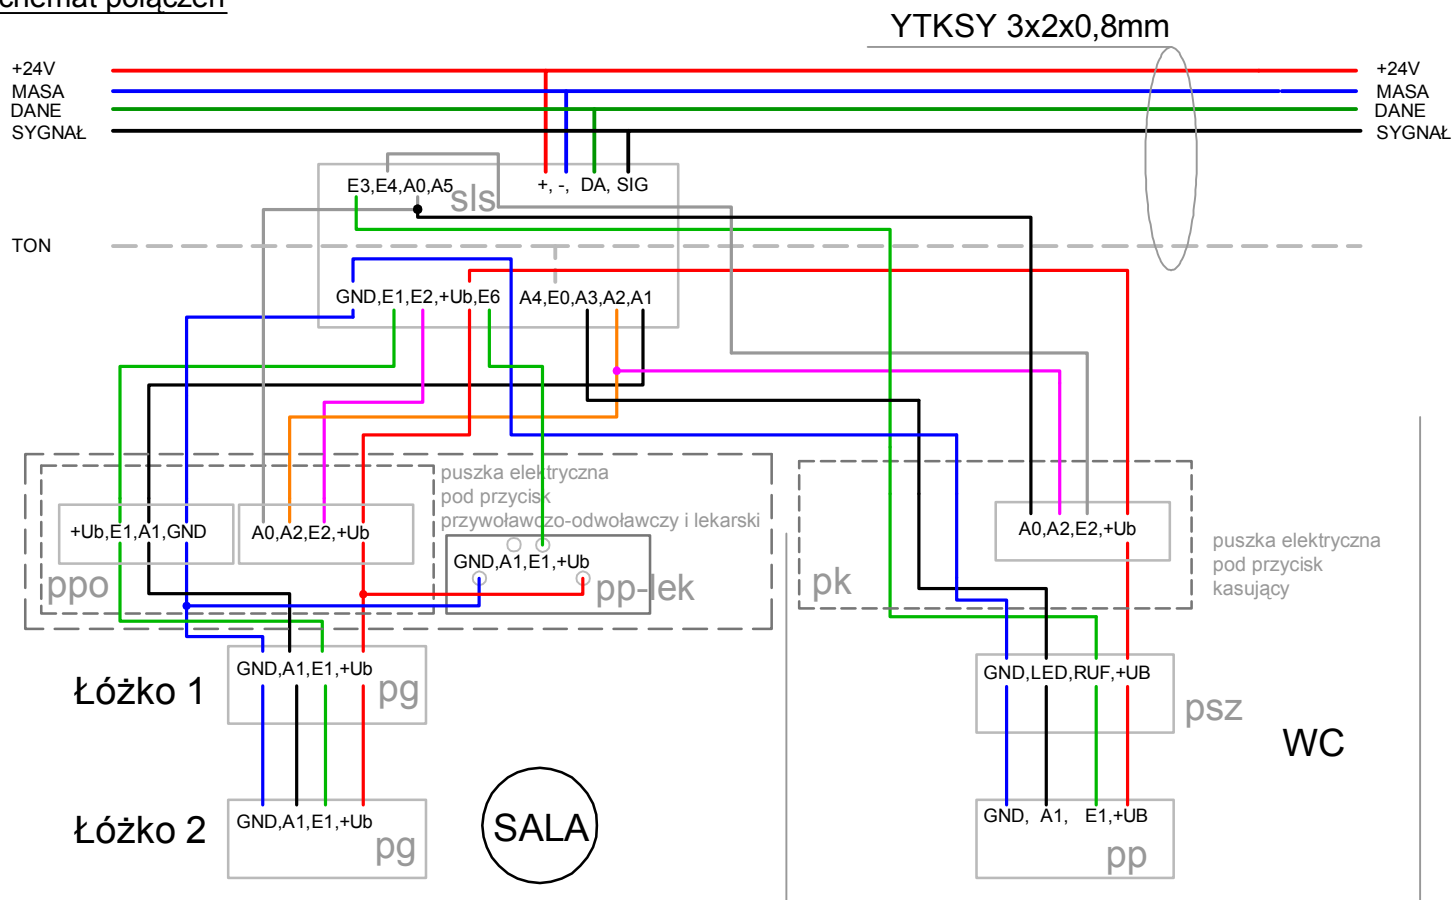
chemat połączeń

YTKSY 3x2x0,8mm

+24V
MASA
DANE
SYGNAŁ

+24V
MASA
DANE
SYGNAŁ

E3,E4,A0,A5 sls +, -, DA, SIG

TON

GND,E1,E2,+Ub,E6 A4,E0,A3,A2,A1

puszka elektryczna pod przycisk przywoławczo-odwoławczy i lekarski

+Ub,E1,A1,GND A0,A2,E2,+Ub

ppo

GND,A1,E1,+Ub

pp-lek

A0,A2,E2,+Ub

pk

puszka elektryczna pod przycisk kasujący

Łóżko 1

GND,A1,E1,+Ub pg

Łóżko 2

GND,A1,E1,+Ub pg

SALA

GND,LED,RUF,+UB psz

WC

GND, A1, E1,+UB pp